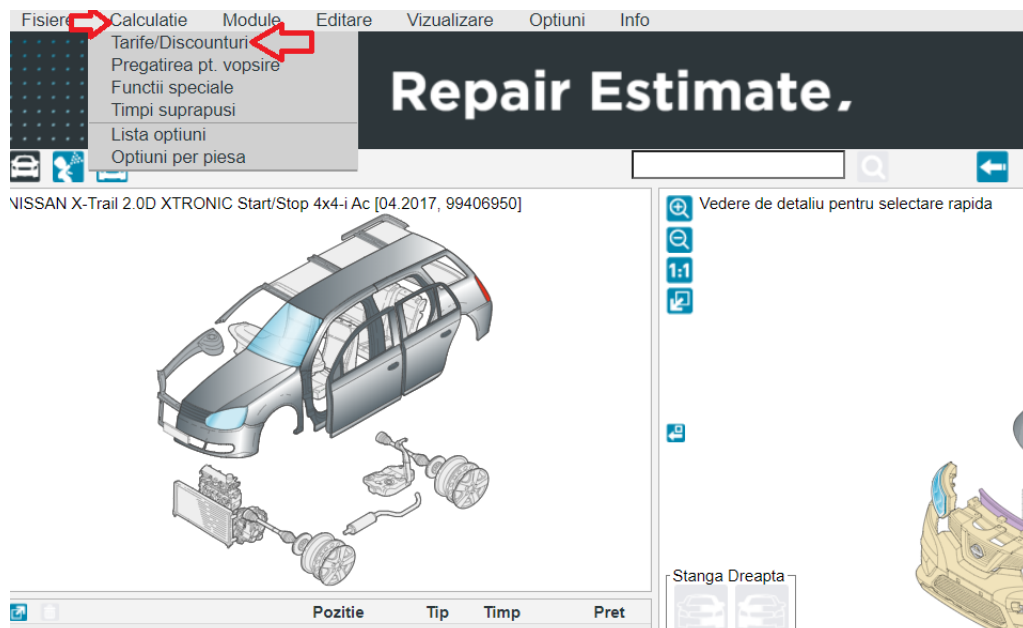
Fisiere Calculatie Module Editare Vizualizare Optiuni Info

Tarife/Discounturi
Pregatirea pt. vopsire
Functii speciale
Timpi suprapusi
Lista optiuni
Optiuni per piesa

Repair Estimate.

NISSAN X-Trail 2.0D XTRONIC Start/Stop 4x4-i Ac [04.2017, 99406950]

Vedere de detaliu pentru selectare rapida

1:1

Stanga Dreapta

| Pozitie | Tip | Timp | Pret |
|---|---|---|---|